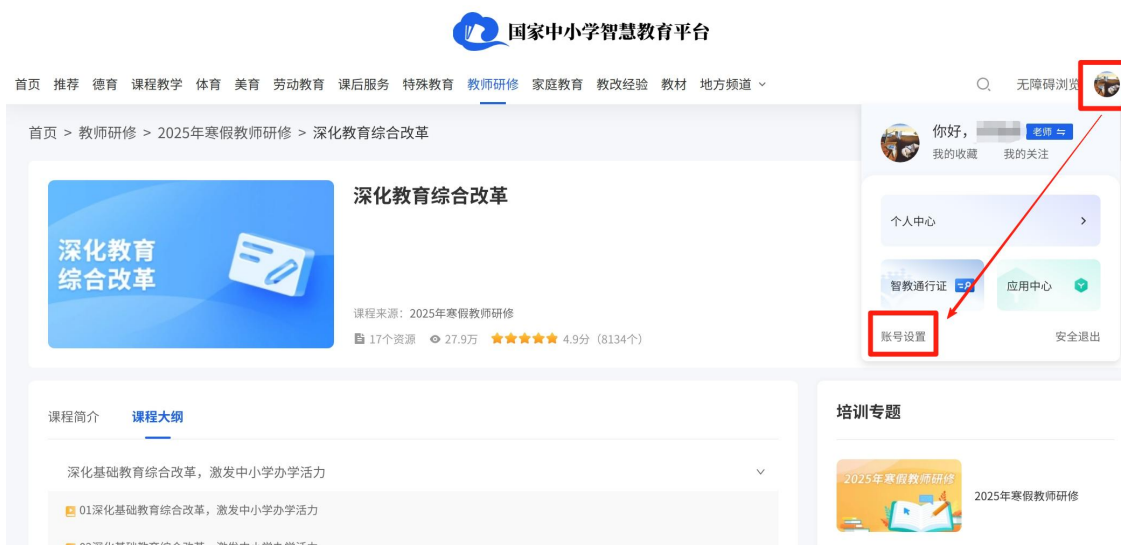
国家中小学智慧教育平台

首页 推荐 德育 课程教学 体育 美育 劳动教育 课后服务 特殊教育 教师研修 家庭教育 教改经验 教材 地方频道

无障碍浏览

首页 > 教师研修 > 2025年寒假教师研修 > 深化教育综合改革

你好， 老师
我的收藏 我的关注

个人中心

智教通行证 应用中心

账号设置 安全退出

深化教育综合改革

深化教育综合改革

课程来源：2025年寒假教师研修
17个资源 27.9万 4.9分（8134个）

课程简介 课程大纲

深化基础教育综合改革，激发中小学办学活力

01深化基础教育综合改革，激发中小学办学活力

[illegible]

培训专题

2025年寒假教师研修

2025年寒假教师研修